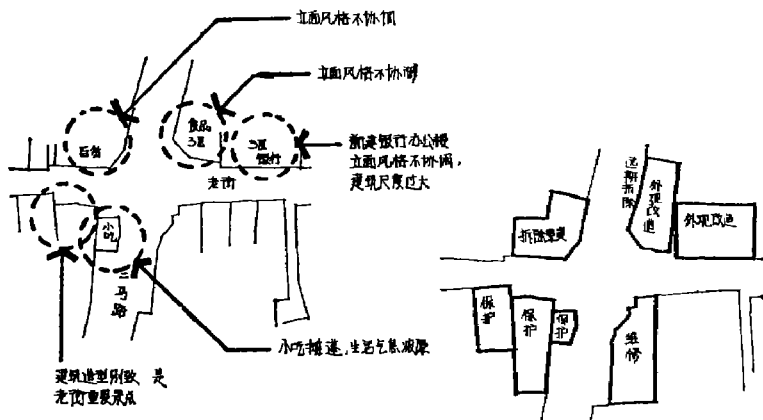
立面风格不协调

立面风格不协调

百货

食品
三厂

工商
银行

新建银行办公楼
立面风格不协调，
建筑尺度过大

老街

小吃

三
马
路

小吃被迁，生活气息减弱

建筑造型别致，是
老街重要景观点

近期拆除

外观改造

外观改造

拆除重建

保护

保护

保护

维修